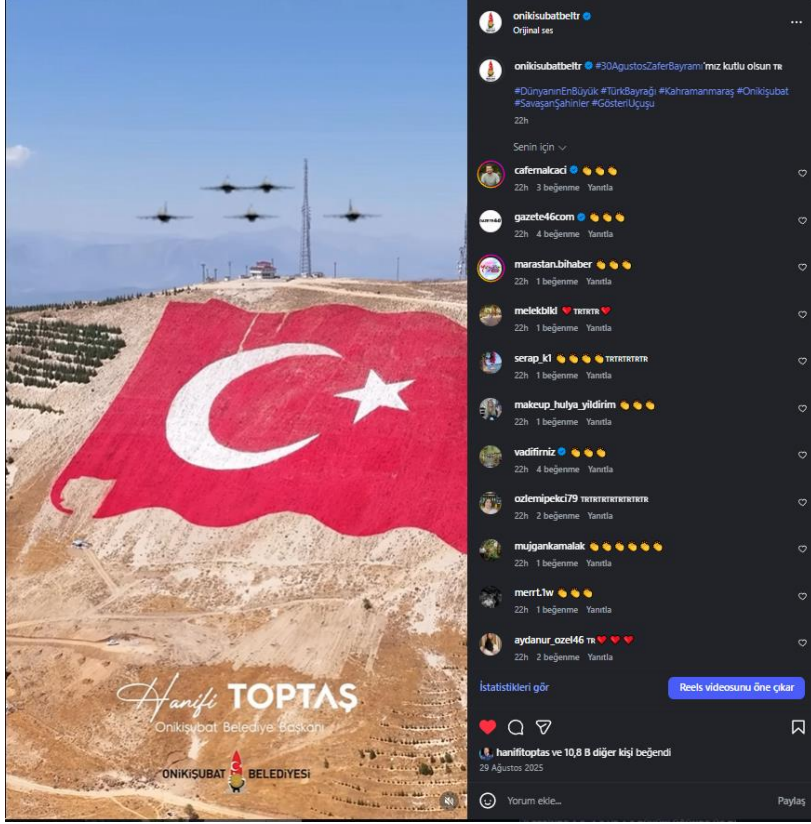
Hanifi TOPTAŞ
Onikişubat Belediye Başkanı

ONİKİŞUBAT BELEDİYESİ

onikisubatbeltr
Orijinal ses

onikisubatbeltr #30AgustosZaferBayramı'mız kutlu olsun TR
#DünyanınEnBüyük #TürkBayrağı #Kahramanmaraş #Onikişubat #SavaşanŞahinler #GösteriUçuşu
22h

Senin için

cafernalcaci 👏👏👏
22h 3 beğenme Yanıtla

gazete46com 👏👏👏
22h 4 beğenme Yanıtla

marastan.bihaber 👏👏👏
22h 1 beğenme Yanıtla

melekbilkl ❤️ TRTRTR ❤️
22h 1 beğenme Yanıtla

serap_k1 👏👏👏👏 TRTRTRTRTR
22h 1 beğenme Yanıtla

makeup_hulya_yildirim 👏👏👏
22h 1 beğenme Yanıtla

vadifirniz 👏👏👏
22h 4 beğenme Yanıtla

ozlemipekci79 TRTRTRTRTRTRTR
22h 2 beğenme Yanıtla

mujgankamalak 👏👏👏👏👏
22h 1 beğenme Yanıtla

merrt1.w 👏👏👏
22h 1 beğenme Yanıtla

aydanur_ozel46 TR ❤️❤️❤️
22h 2 beğenme Yanıtla

İstatistikleri gör
Reels videosunu öne çıkar

hanifitoptas ve 10,8 B diğer kişi beğendi
29 Ağustos 2025

Yorum ekle...
Paylaş